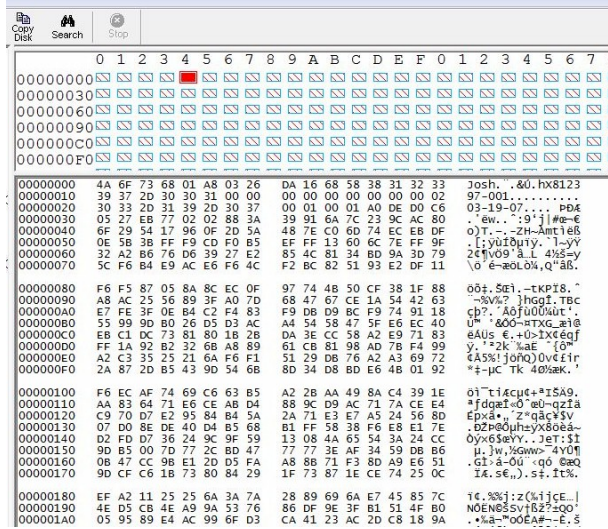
Copy Disk Search Stop

0 1 2 3 4 5 6 7 8 9 A B C D E F 0 1 2 3 4 5 6 7

00000000
00000030
00000060
00000090
000000C0
000000F0

| | | |
|---|---|---|
| 00000000 | 4A 6F 73 68 01 A8 03 26 DA 16 68 58 38 31 32 33 | Josh.¨.&Ú.hX8123 |
| 00000010 | 39 37 2D 30 30 31 00 00 00 00 00 00 00 00 00 02 | 97-001......... |
| 00000020 | 30 33 2D 31 39 2D 30 37 00 01 00 01 A0 DE D0 C6 | 03-19-07.... ÞÐÆ |
| 00000030 | 05 27 EB 77 02 02 88 3A 39 91 6A 7C 23 9C AC 80 | .'ëw..^:9'j\|#œ¬€ |
| 00000040 | 6F 29 54 17 96 0F 2D 5A 48 7E C0 6D 74 EC EB DF | o)T.–.-ZH~Àmtìëß |
| 00000050 | 0E 5B 3B FF F9 CD F0 B5 EF FF 13 60 6C 7E FF 9F | .[;ÿùÍðµïÿ.`l~ÿŸ |
| 00000060 | 32 A2 B6 76 D6 39 27 E2 85 4C 81 34 BD 9A 3D 79 | 2¢¶vÖ9'â…L.4½š=y |
| 00000070 | 5C F6 B4 E9 AC E6 F6 4C F2 BC 82 51 93 E2 DF 11 | \ö´é¬æöLò¼‚Q"âß. |
| 00000080 | F6 F5 87 05 8A 8C EC 0F 97 74 4B 50 CF 38 1F 88 | öõ‡.ŠŒì.—tKPÏ8.ˆ |
| 00000090 | A8 AC 25 56 89 3F A0 7D 68 47 67 CE 1A 54 42 63 | ¨¬%V‰? }hGgÎ.TBc |
| 000000A0 | E7 FE 3F 0E B4 C2 F4 83 F9 DB D9 BC F9 74 91 18 | çþ?.´Âôƒ ùÛÙ¼ùt'. |
| 000000B0 | 55 99 9D B0 26 D5 D3 AC A4 54 58 47 5F E6 EC 40 | U™.°&ÕÓ¬¤TXG_æì@ |
| 000000C0 | EB C1 DC 73 81 B0 18 2B DA 3E CC 58 A2 E9 71 83 | ëÁÜs.°.+Ú>ÌX¢éqƒ |
| 000000D0 | FF 1A 92 B2 32 6B A8 89 61 CB 81 98 AD 7B F4 99 | ÿ.'²2k¨‰aË.˜­{ô™ |
| 000000E0 | A2 C3 35 25 21 6A F6 F1 51 29 DB 76 A2 A3 69 72 | ¢Ã5%!jöñQ)Ûv¢£ir |
| 000000F0 | 2A 87 2D B5 43 9D 54 6B 8D 34 D8 BD E6 4B 01 92 | *‡-µC.Tk.4Ø½æK.' |
| 00000100 | F6 EC AF 74 69 C6 63 B5 A2 2B AA 49 8A C4 39 1E | öì¯tiÆcµ¢+ªIŠÄ9. |
| 00000110 | AA 83 64 71 E6 CE AB D4 88 9C D9 AC 71 7A CE E4 | ªƒdqæÎ«ÔˆœÙ¬qzÎä |
| 00000120 | C9 70 D7 E2 95 84 B4 5A 2A 71 E3 E7 A5 24 56 8D | Ép×â•„´Z*qãç¥$V. |
| 00000130 | 07 D0 8E DE 40 D4 B5 68 B1 FF 58 38 F6 E8 E1 7E | .ÐŽÞ@Ôµh±ÿX8öèá~ |
| 00000140 | D2 FD D7 36 24 9C 9F 59 13 08 4A 65 54 3A 24 CC | Òý×6$œŸY..JeT:$Ì |
| 00000150 | 9D B5 00 7D 77 2C BD 47 77 77 3E AF 34 59 DB B6 | .µ.}w,½Gww>¯4YÛ¶ |
| 00000160 | 0B 47 CC 9B E1 2D D5 FA A8 8B 71 F3 8D A9 E6 51 | .GÌ›á-Õú¨‹qó.©æQ |
| 00000170 | 9D CF C6 1B 73 80 84 29 1F 73 87 1E CE 74 25 0C | .ÏÆ.s€„).s‡.Ît%. |
| 00000180 | EF A2 11 25 25 6A 3A 7A 28 89 69 6A E7 45 85 7C | ï¢.%%j:z(‰ijçE…\| |
| 00000190 | 4E D5 CB 4E A9 9A 53 76 86 DF 9E 3F B1 51 4F B0 | NÕËN©šSv†ßž?±QO° |
| 000001A0 | 05 95 89 E4 AC 99 6F D3 CA 41 23 AC 2D C8 18 9A | .•‰ä¬™oÓÊA#¬-È.š |